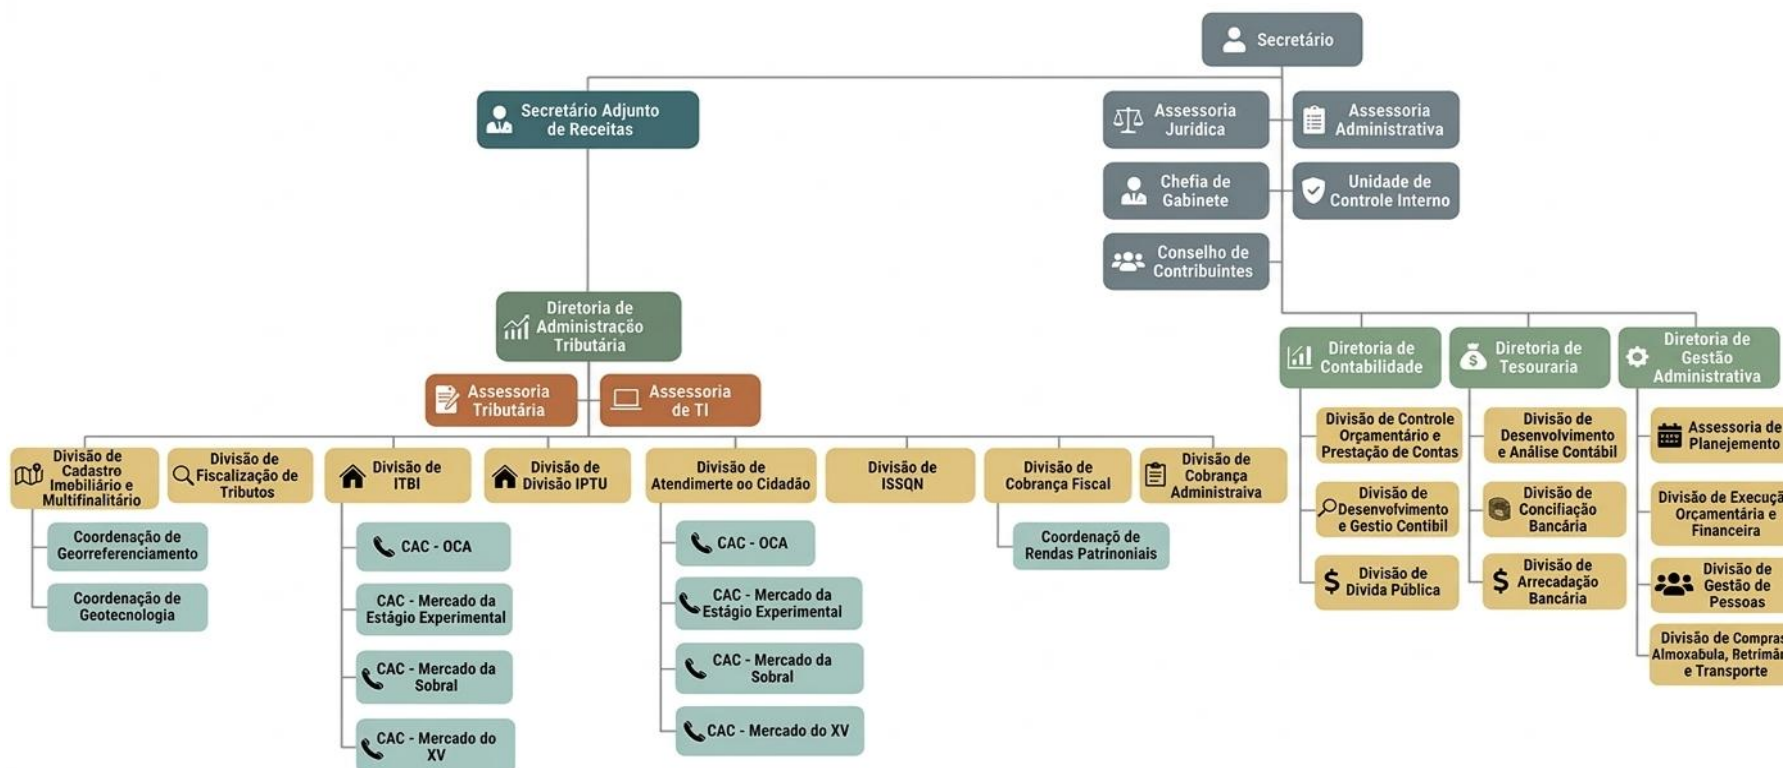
Secretário

Secretário Adjunto de Receitas

Assessoria Jurídica

Assessoria Administrativa

Chefia de Gabinete

Unidade de Controle Interno

Conselho de Contribuintes

Diretoria de Administração Tributária

Assessoria Tributária

Assessoria de TI

Divisão de Cadastro Imebiliário e Multifinalitário

Coordenação de Georreferenciamento

Coordenação de Geotecnologia

Divisão de Fiscalização de Tributos

Divisão de ITBI

CAC - OCA

CAC - Mercado da Estágio Experimental

CAC - Mercado da Sobral

CAC - Mercado do XV

Divisão de Divisão IPTU

Divisão de Atendimerte oo Cidadão

CAC - OCA

CAC - Mercado da Estágio Experimental

CAC - Mercado da Sobral

CAC - Mercado do XV

Divisão de ISSQN

Divisão de Cobrança Fiscal

Coordenaçõ de Rendas Patrinoniais

Divisão de Cobrança Administraiva

Diretoria de Contabilidade

Divisão de Controle Orçamentário e Prestação de Contas

Divisão de Desenvofvimento e Gestio Contibil

Divisão de Divida Pública

Diretoria de Tesouraria

Divisão de Desenvolvimento e Análise Contábil

Divisão de Conciliação Bancária

Divisão de Arrecadação Bancária

Diretoria de Gestão Administrativa

Assessoria de Planejemento

Divisão de Execuç Orçamentária e Financeira

Divisão de Gestão de Pessoas

Divisão de Compras Almoxabula, Retrimãr e Transporte